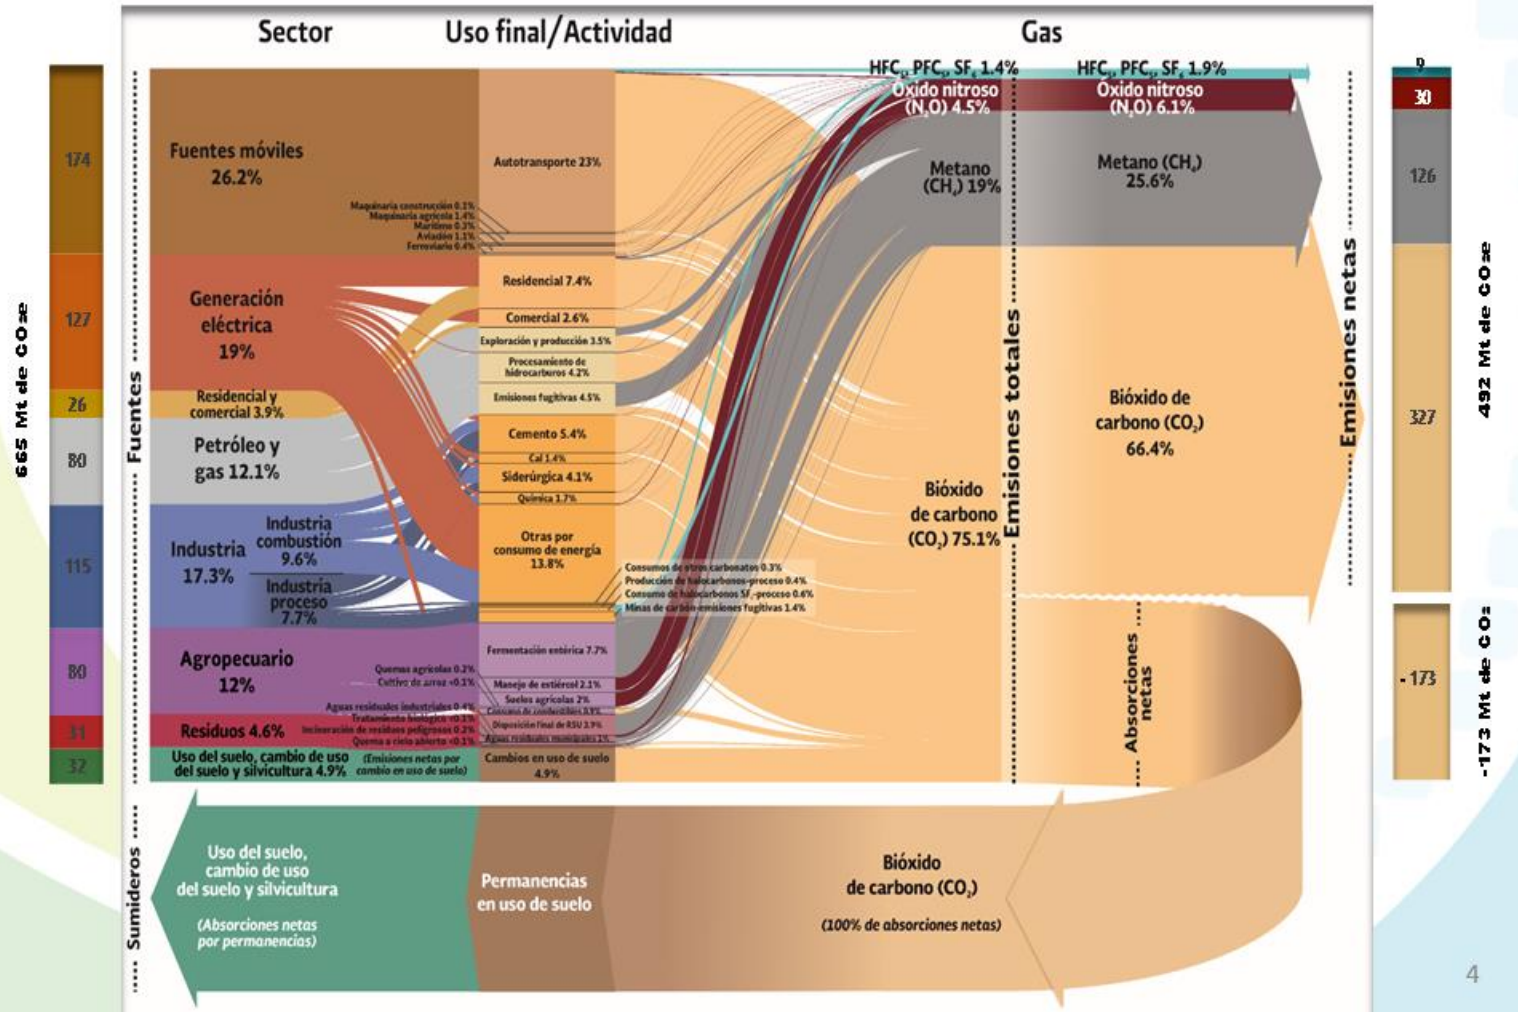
Sector

Uso final/Actividad

Gas

665 Mt de CO₂e

174

127

26

80

115

80

31

32

Fuentes

Fuentes móviles 26.2%

Autotransporte 23%

Maquinaria construcción 0.1%
Maquinaria agrícola 1.4%
Marítimo 0.3%
Aviación 1.1%
Ferroviario 0.4%

Generación eléctrica 19%

Residencial 7.4%

Comercial 2.6%

Exploración y producción 3.5%

Procesamiento de hidrocarburos 4.2%

Emisiones fugitivas 4.5%

Residencial y comercial 3.9%

Petróleo y gas 12.1%

Cemento 5.4%

Cal 1.4%

Siderúrgica 4.1%

Química 1.7%

Industria 17.3%

Industria combustión 9.6%

Industria proceso 7.7%

Otras por consumo de energía 13.8%

Consumos de otros carbonatos 0.3%
Producción de halocarbonos-proceso 0.4%
Consumo de halocarbonos SF₆-proceso 0.6%
Minas de carbón-emisiones fugitivas 1.4%

Agropecuario 12%

Fermentación entérica 7.7%

Quemas agrícolas 0.2%
Cultivo de arroz <0.1%

Manejo de estiércol 2.1%

Suelos agrícolas 2%

Aguas residuales industriales 0.4%
Tratamiento biológico <0.1%
Incineración de residuos peligrosos 0.2%
Quema a cielo abierto <0.1%

Consumo de combustibles 0.9%

Disposición final de RSU 2.9%

Aguas residuales municipales 1%

Residuos 4.6%

Uso del suelo, cambio de uso del suelo y silvicultura 4.9%

(Emisiones netas por cambio en uso de suelo)

Cambios en uso de suelo 4.9%

HFC, PFC, SF₆ 1.4%

Óxido nitroso ($N_2O$) 4.5%

Metano ($CH_4$) 19%

Bióxido de carbono ($CO_2$) 75.1%

Emisiones totales

HFC, PFC, SF₆ 1.9%

Óxido nitroso ($N_2O$) 6.1%

Metano ($CH_4$) 25.6%

Bióxido de carbono ($CO_2$) 66.4%

Absorciones netas

Emisiones netas

9

30

126

327

492 Mt de CO₂e

-173

-173 Mt de CO₂

Sumideros

Uso del suelo, cambio de uso del suelo y silvicultura

(Absorciones netas por permanencias)

Permanencias en uso de suelo

Bióxido de carbono ($CO_2$)

(100% de absorciones netas)

4